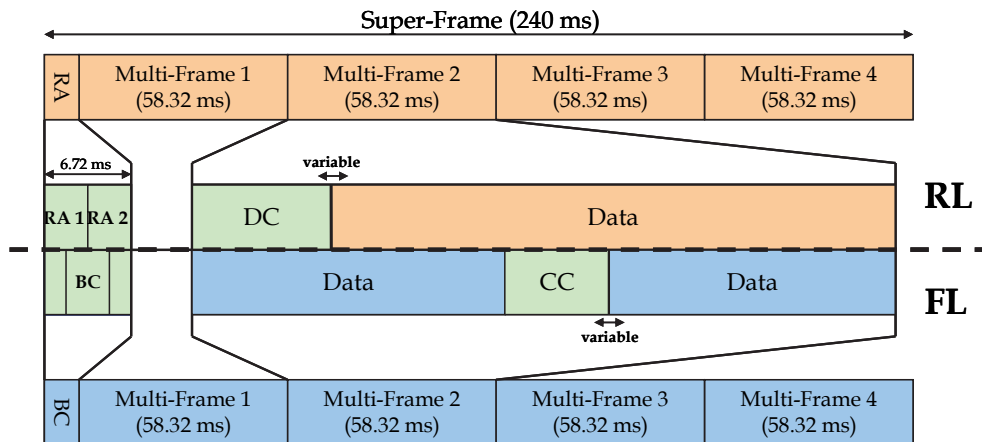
Super-Frame (240 ms)

RA

Multi-Frame 1 (58.32 ms)

Multi-Frame 2 (58.32 ms)

Multi-Frame 3 (58.32 ms)

Multi-Frame 4 (58.32 ms)

6.72 ms

variable

RA 1

RA 2

DC

Data

RL

BC

Data

CC

Data

FL

variable

BC

Multi-Frame 1 (58.32 ms)

Multi-Frame 2 (58.32 ms)

Multi-Frame 3 (58.32 ms)

Multi-Frame 4 (58.32 ms)